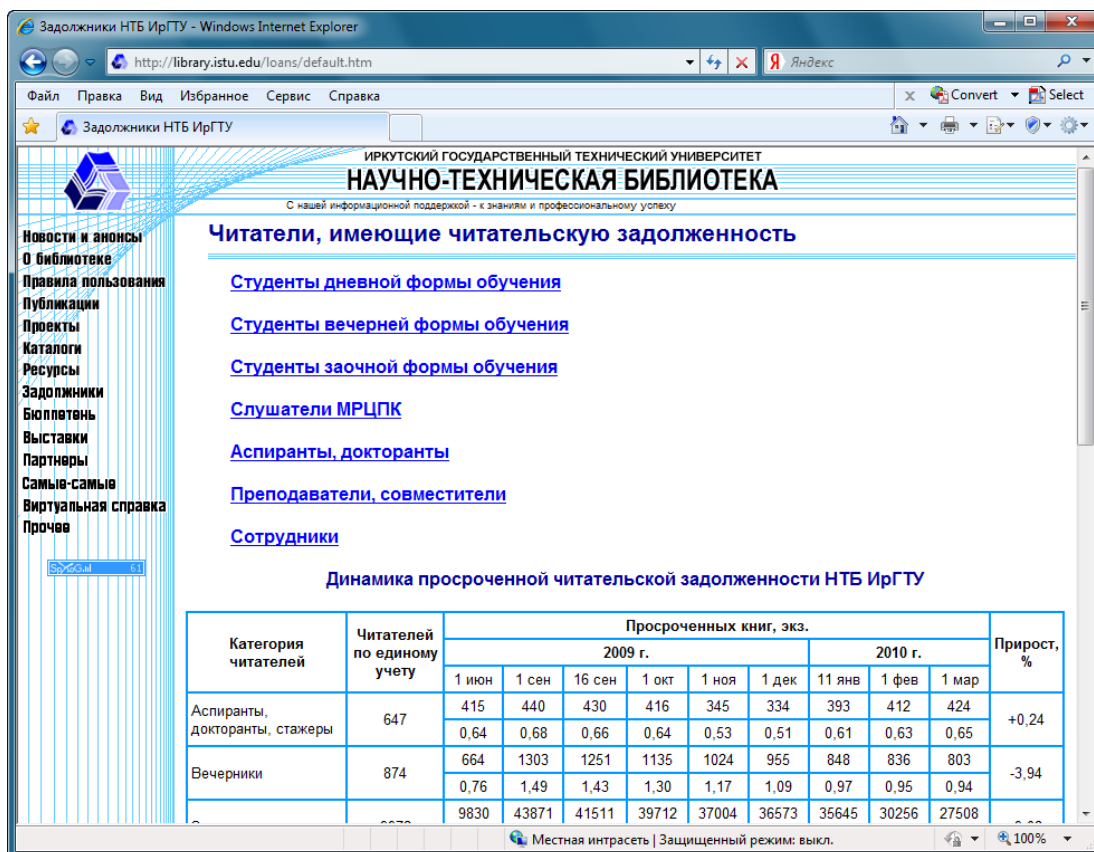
Задолжники НТБ ИрГТУ - Windows Internet Explorer

http://library.istu.edu/loans/default.htm

Яндекс

Файл Правка Вид Избранное Сервис Справка

Convert Select

Задолжники НТБ ИрГТУ

ИРКУТСКИЙ ГОСУДАРСТВЕННЫЙ ТЕХНИЧЕСКИЙ УНИВЕРСИТЕТ
НАУЧНО-ТЕХНИЧЕСКАЯ БИБЛИОТЕКА
С нашей информационной поддержкой - к знаниям и профессиональному успеху

Новости и анонсы
О библиотеке
Правила пользования
Публикации
Проекты
Каталоги
Ресурсы
Задолжники
Бюллетень
Выставки
Партнеры
Самые-самые
Виртуальная справка
Прочее

SpyLOG.ru 61

Читатели, имеющие читательскую задолженность

Студенты дневной формы обучения

Студенты вечерней формы обучения

Студенты заочной формы обучения

Слушатели МРЦПК

Аспиранты, докторанты

Преподаватели, совместители

Сотрудники

Динамика просроченной читательской задолженности НТБ ИрГТУ

| Категория читателей | Читателей по единому учету | Просроченных книг, экз. | | | | | | | | | Прирост, % |
|---|---|---|---|---|---|---|---|---|---|---|---|
| | | 2009 г. | | | | | | 2010 г. | | | |
| | | 1 июн | 1 сен | 16 сен | 1 окт | 1 ноя | 1 дек | 11 янв | 1 фев | 1 мар | |
| Аспиранты, докторанты, стажеры | 647 | 415 | 440 | 430 | 416 | 345 | 334 | 393 | 412 | 424 | +0,24 |
| | | 0,64 | 0,68 | 0,66 | 0,64 | 0,53 | 0,51 | 0,61 | 0,63 | 0,65 | |
| Вечерники | 874 | 664 | 1303 | 1251 | 1135 | 1024 | 955 | 848 | 836 | 803 | -3,94 |
| | | 0,76 | 1,49 | 1,43 | 1,30 | 1,17 | 1,09 | 0,97 | 0,95 | 0,94 | |
| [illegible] | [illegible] | 9830 | 43871 | 41511 | 39712 | 37004 | 36573 | 35645 | 30256 | 27508 | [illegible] |

Местная интрасеть | Защищенный режим: выкл.

100%